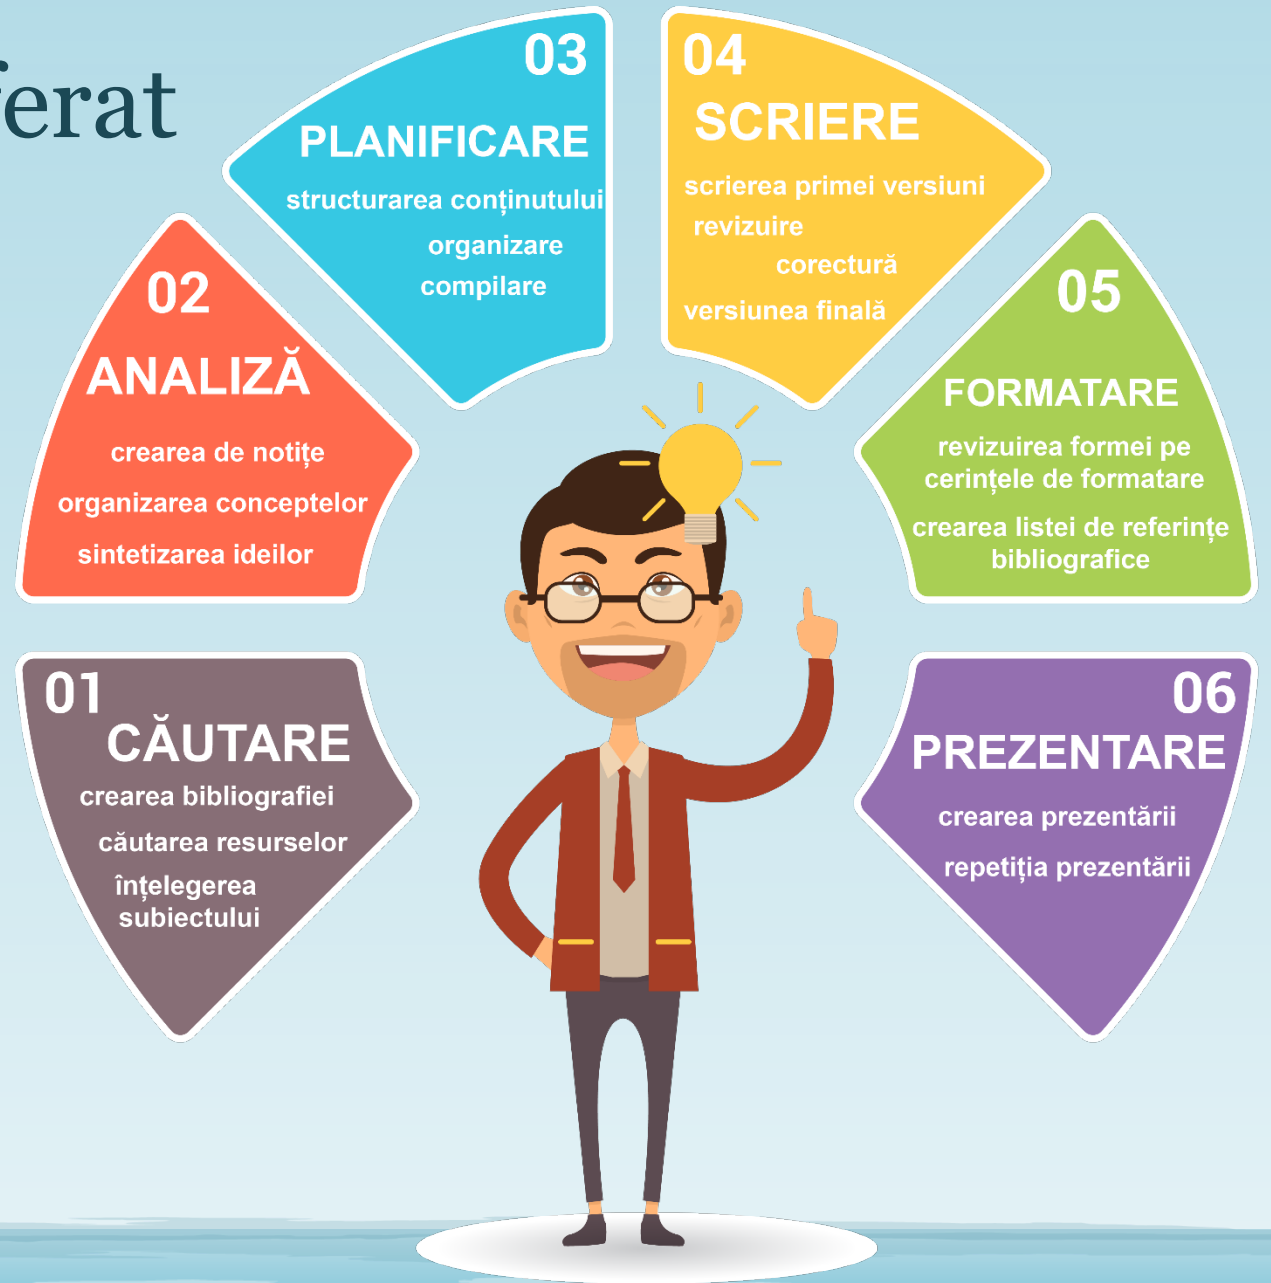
ferat

03
PLANIFICARE
structurarea conținutului
organizare
compilare

04
SCRIERE
scrierea primei versiuni
revizuire
corectură
versiunea finală

02
ANALIZĂ
crearea de notițe
organizarea conceptelor
sintetizarea ideilor

05
FORMATARE
revizuirea formei pe cerințele de formatare
crearea listei de referințe bibliografice

01
CĂUTARE
crearea bibliografiei
căutarea resurselor
înțelegerea subiectului

06
PREZENTARE
crearea prezentării
repetiția prezentării